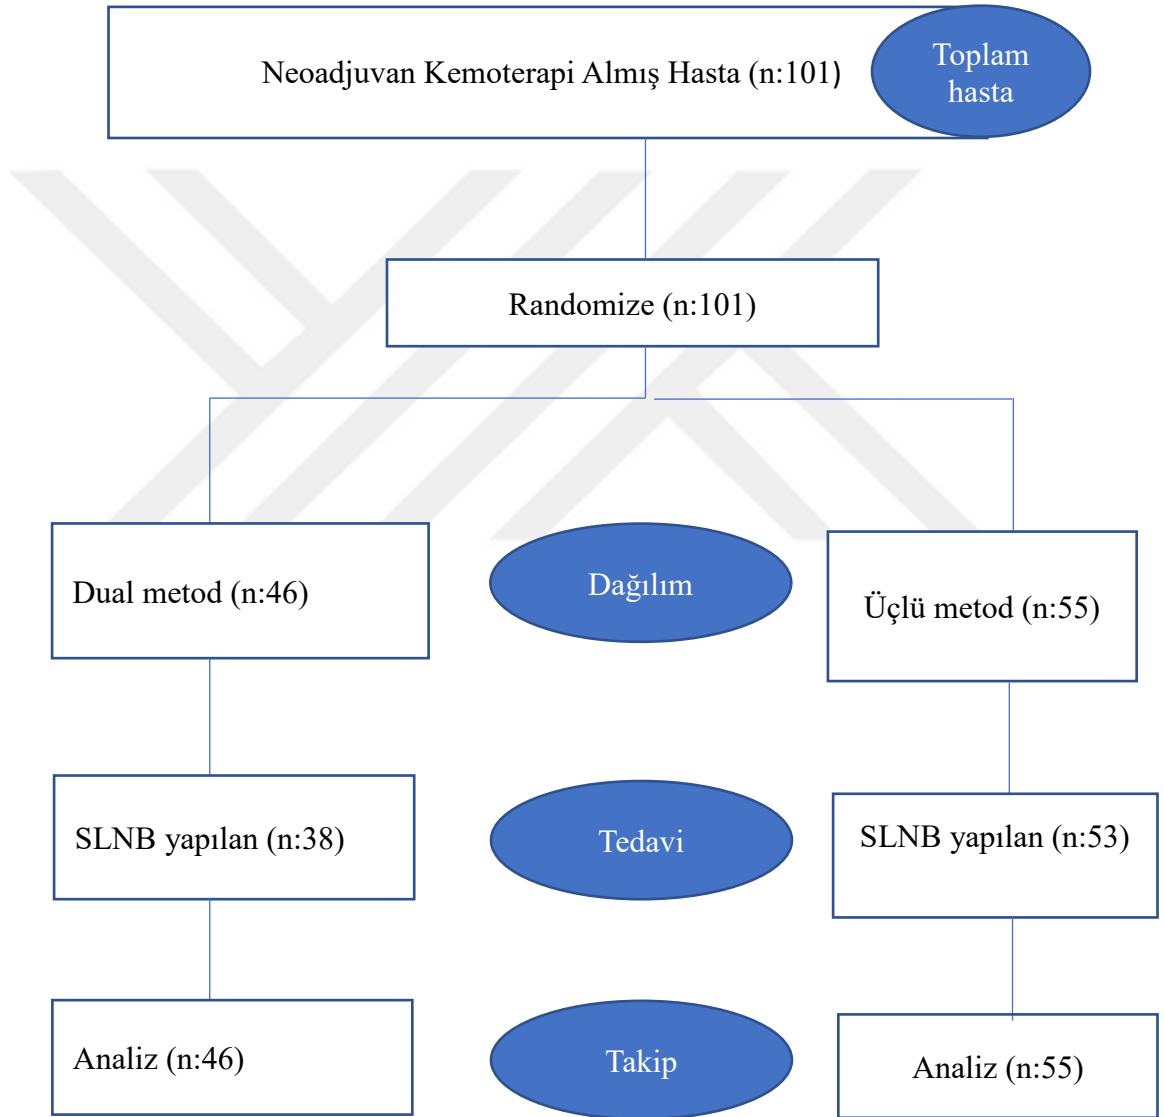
Neoadjuvan Kemoterapi Almış Hasta (n:101)

Toplam hasta

Randomize (n:101)

Dual metod (n:46)

Dağılım

Üçlü metod (n:55)

SLNB yapılan (n:38)

Tedavi

SLNB yapılan (n:53)

Analiz (n:46)

Takip

Analiz (n:55)